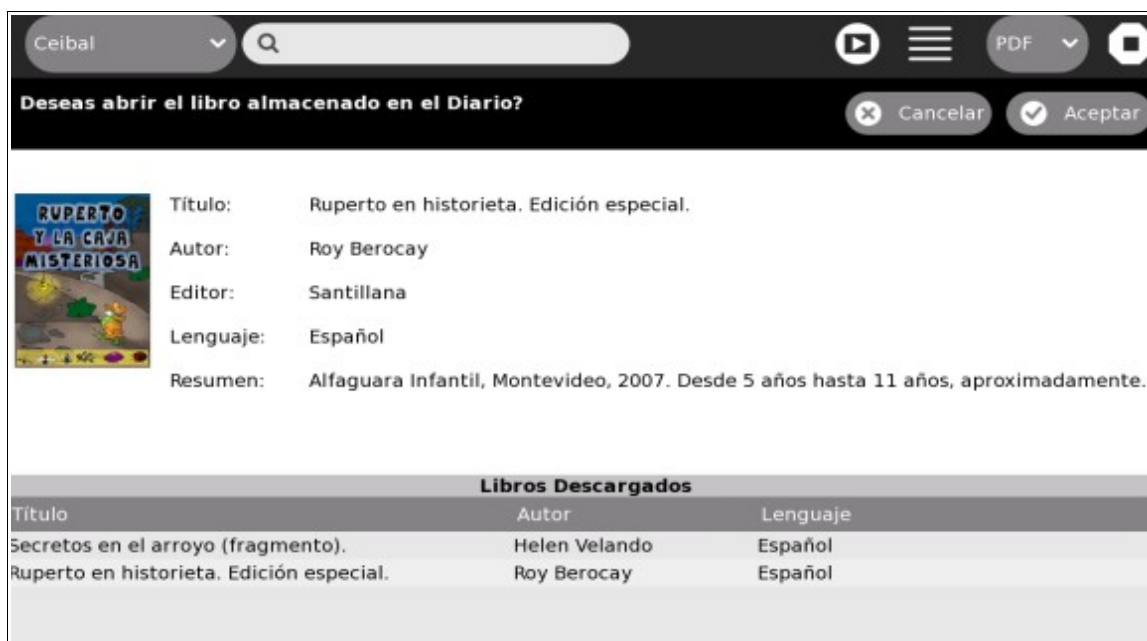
Ceibal

PDF

Deseas abrir el libro almacenado en el Diario?

Cancelar

Aceptar

RUPERTO Y LA CAJA MISTERIOSA

Título: Ruperto en historieta. Edición especial.

Autor: Roy Berocay

Editor: Santillana

Lenguaje: Español

Resumen: Alfaguara Infantil, Montevideo, 2007. Desde 5 años hasta 11 años, aproximadamente.

Libros Descargados

| Titulo | Autor | Lenguaje |
|---|---|---|
| Secretos en el arroyo (fragmento). | Helen Velando | Español |
| Ruperto en historieta. Edición especial. | Roy Berocay | Español |